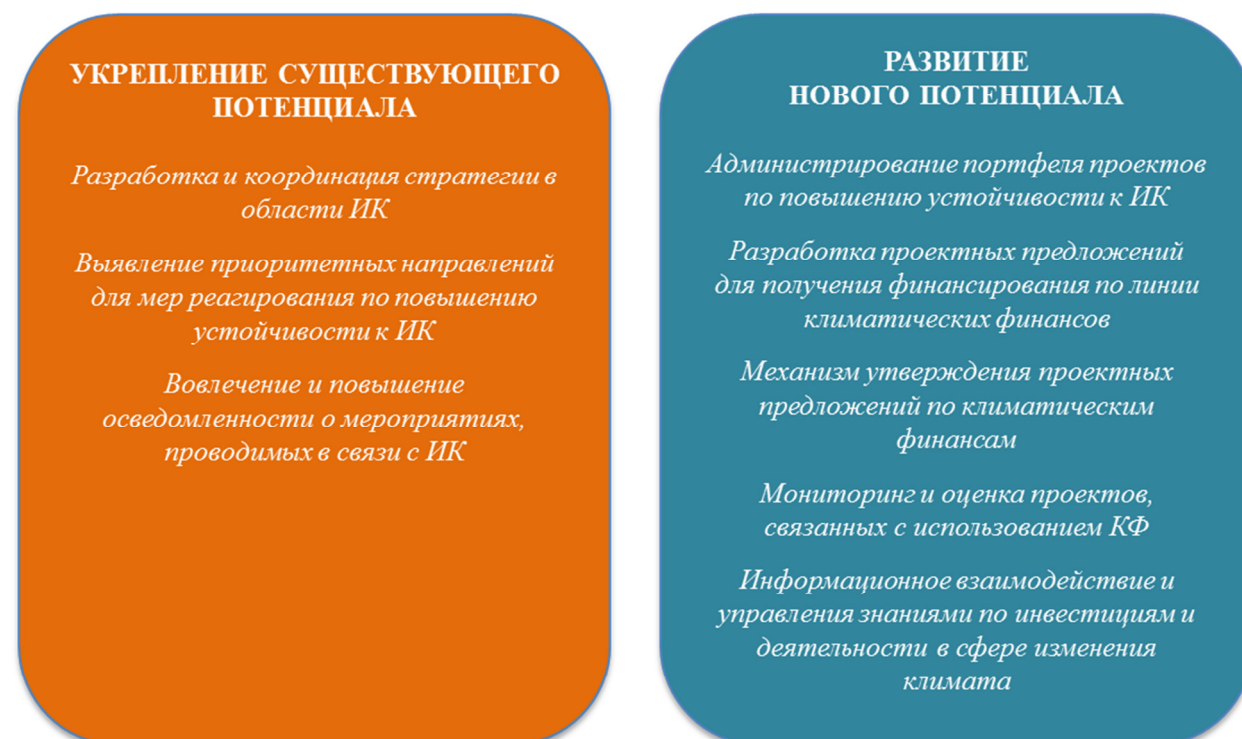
УКРЕПЛЕНИЕ СУЩЕСТВУЮЩЕГО ПОТЕНЦИАЛА

Разработка и координация стратегии в области ИК

Выявление приоритетных направлений для мер реагирования по повышению устойчивости к ИК

Вовлечение и повышение осведомленности о мероприятиях, проводимых в связи с ИК

РАЗВИТИЕ НОВОГО ПОТЕНЦИАЛА

Администрирование портфеля проектов по повышению устойчивости к ИК

Разработка проектных предложений для получения финансирования по линии климатических финансов

Механизм утверждения проектных предложений по климатическим финансам

Мониторинг и оценка проектов, связанных с использованием КФ

Информационное взаимодействие и управления знаниями по инвестициям и деятельности в сфере изменения климата